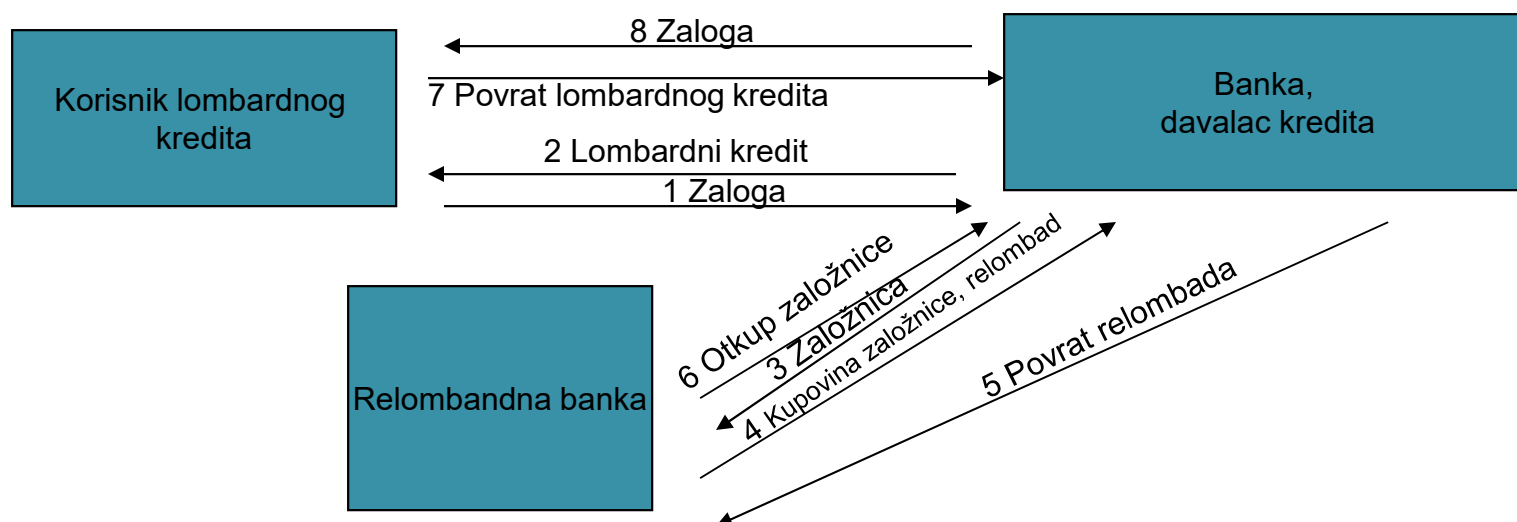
Korisnik lombardnog kredita

8 Zaloga

7 Povrat lombardnog kredita

2 Lombardni kredit

1 Zaloga

Banka, davalac kredita

Relombandna banka

6 Otkup založnice

3 Založnica

4 Kupovina založnice, relombad

5 Povrat relombada